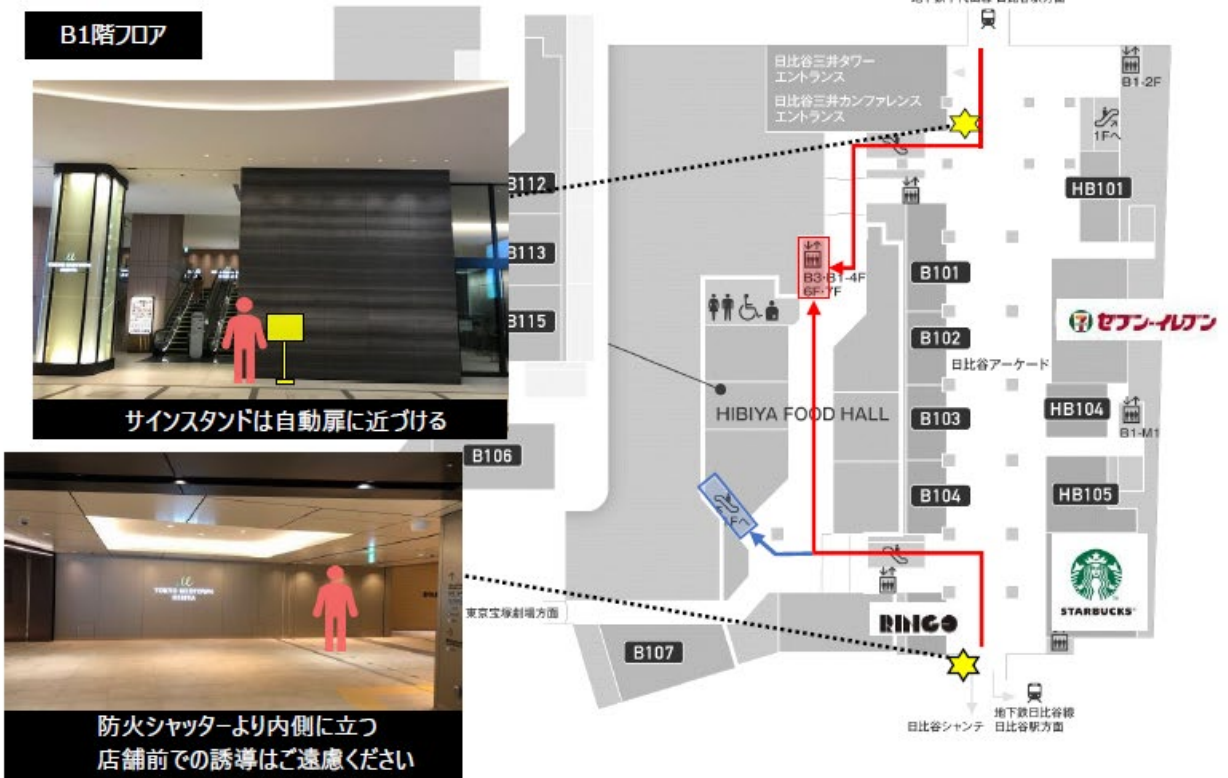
B1階フロア

サインスタンドは自動扉に近づける

防火シャッターより内側に立つ
店舗前での誘導はご遠慮ください

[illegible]

日比谷三井タワー
エントランス

日比谷三井カンファレンス
エントランス

B1-2F

1Fへ

B112

HB101

B113

B3-B1-4F
6F-7F

B101

B115

セブン-イレブン

B102

日比谷アーケード

HIBIYA FOOD HALL

B103

HB104

B1-M1

B106

B104

HB105

1Fへ

STARBUCKS

東京宝塚劇場方面

RINGO

B107

日比谷シャンテ

地下鉄日比谷線
日比谷駅方面